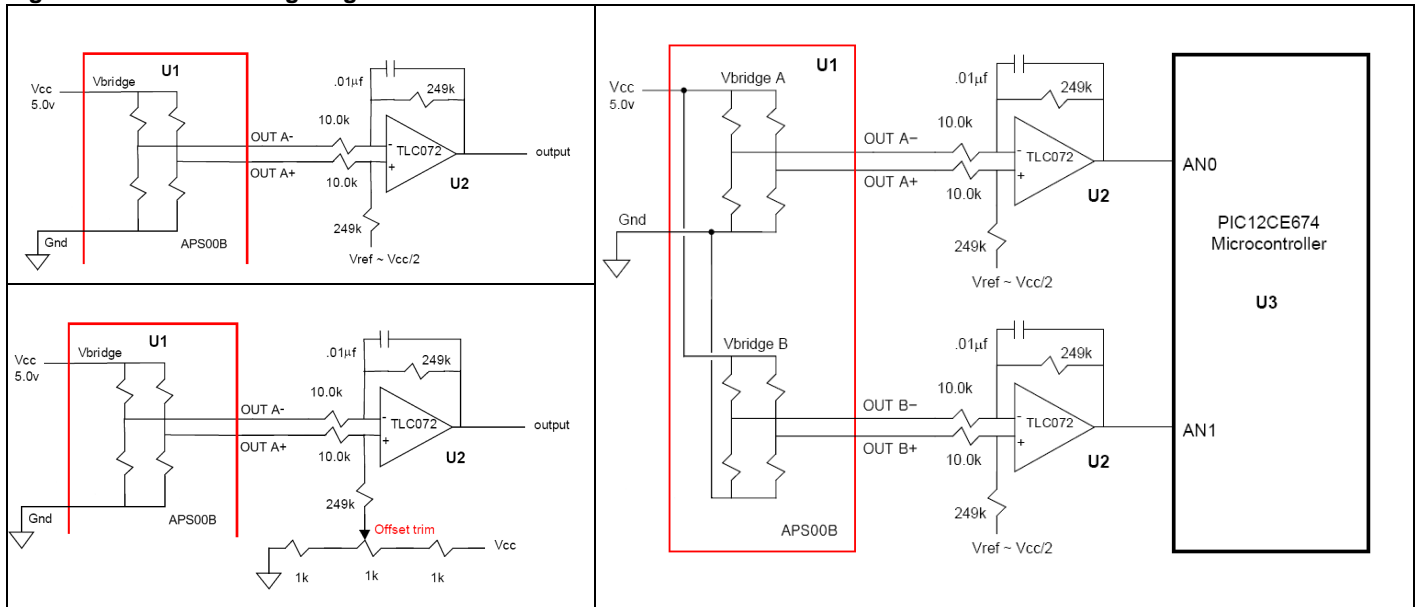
U1
Vcc
5.0v
Vbridge
.01μf
249k
10.0k
OUT A-
TLC072
output
OUT A+
10.0k
U2
249k
Gnd
APS00B
Vref ~ Vcc/2

U1
Vcc
5.0v
Vbridge
.01μf
249k
10.0k
OUT A-
TLC072
output
OUT A+
10.0k
U2
249k
Offset trim
Gnd
APS00B
Vcc
1k
1k
1k

U1
Vcc
5.0v
Vbridge A
.01μf
249k
OUT A−
10.0k
TLC072
AN0
OUT A+
10.0k
U2
Gnd
PIC12CE674
Microcontroller
249k
Vref ~ Vcc/2
U3
Vbridge B
.01μf
249k
10.0k
OUT B−
TLC072
AN1
OUT B+
10.0k
U2
249k
APS00B
Vref ~ Vcc/2